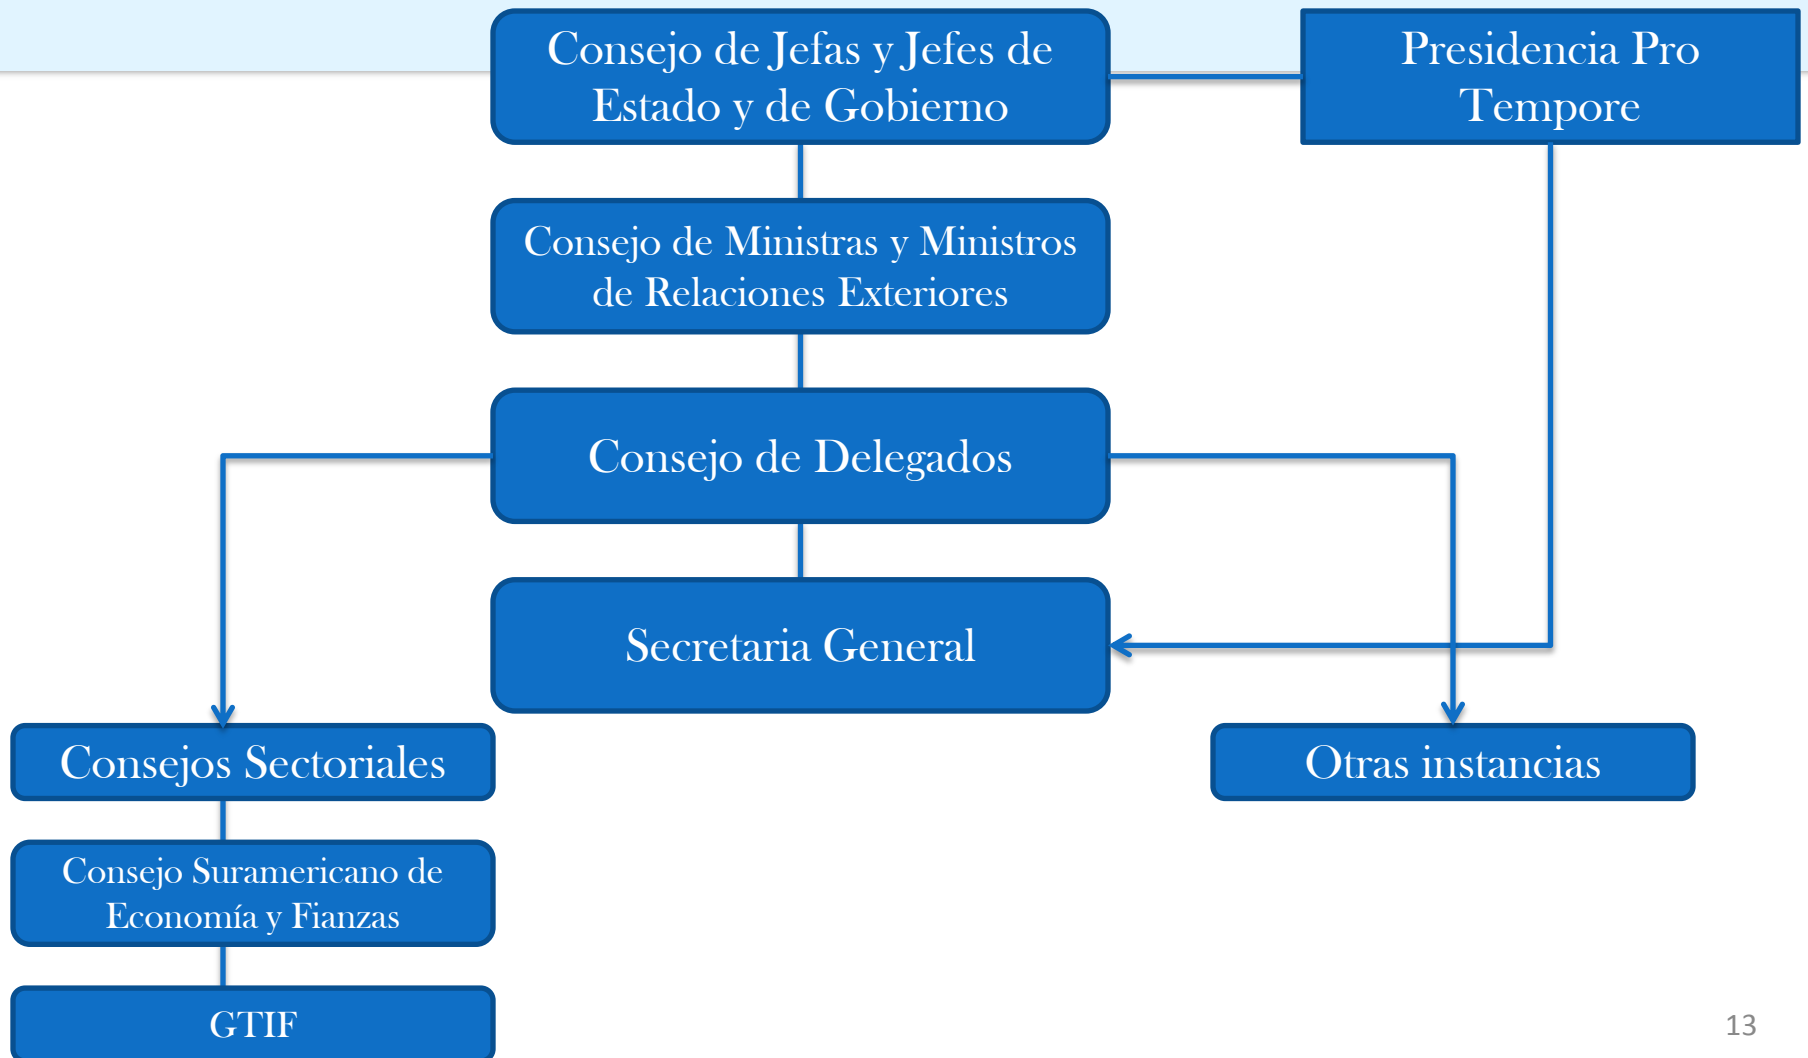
Consejo de Jefas y Jefes de Estado y de Gobierno

Presidencia Pro Tempore

Consejo de Ministras y Ministros de Relaciones Exteriores

Consejo de Delegados

Secretaria General

Consejos Sectoriales

Otras instancias

Consejo Suramericano de Economía y Fianzas

GTIF

13